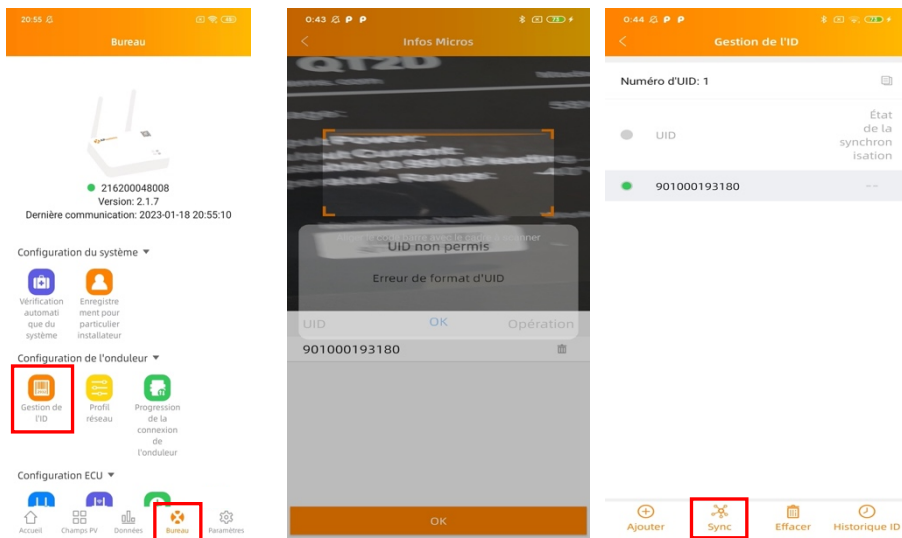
20:55

Bureau

216200048008
Version: 2.1.7
Dernière communication: 2023-01-18 20:55:10

Configuration du système ▼

Vérification automatique du système

Enregistrement pour particulier installateur

Configuration de l'onduleur ▼

Gestion de l'ID

Profil réseau

Progression de la connexion de l'onduleur

Configuration ECU ▼

Accueil Champs PV Données Bureau Paramètres

0:43

Infos Micros

UID non permis

Erreur de format d'UID

UID OK Opération

901000193180

OK

0:44

Gestion de l'ID

Numéro d'UID: 1

UID

État de la synchronisation

901000193180 --

Ajouter Sync Effacer Historique ID